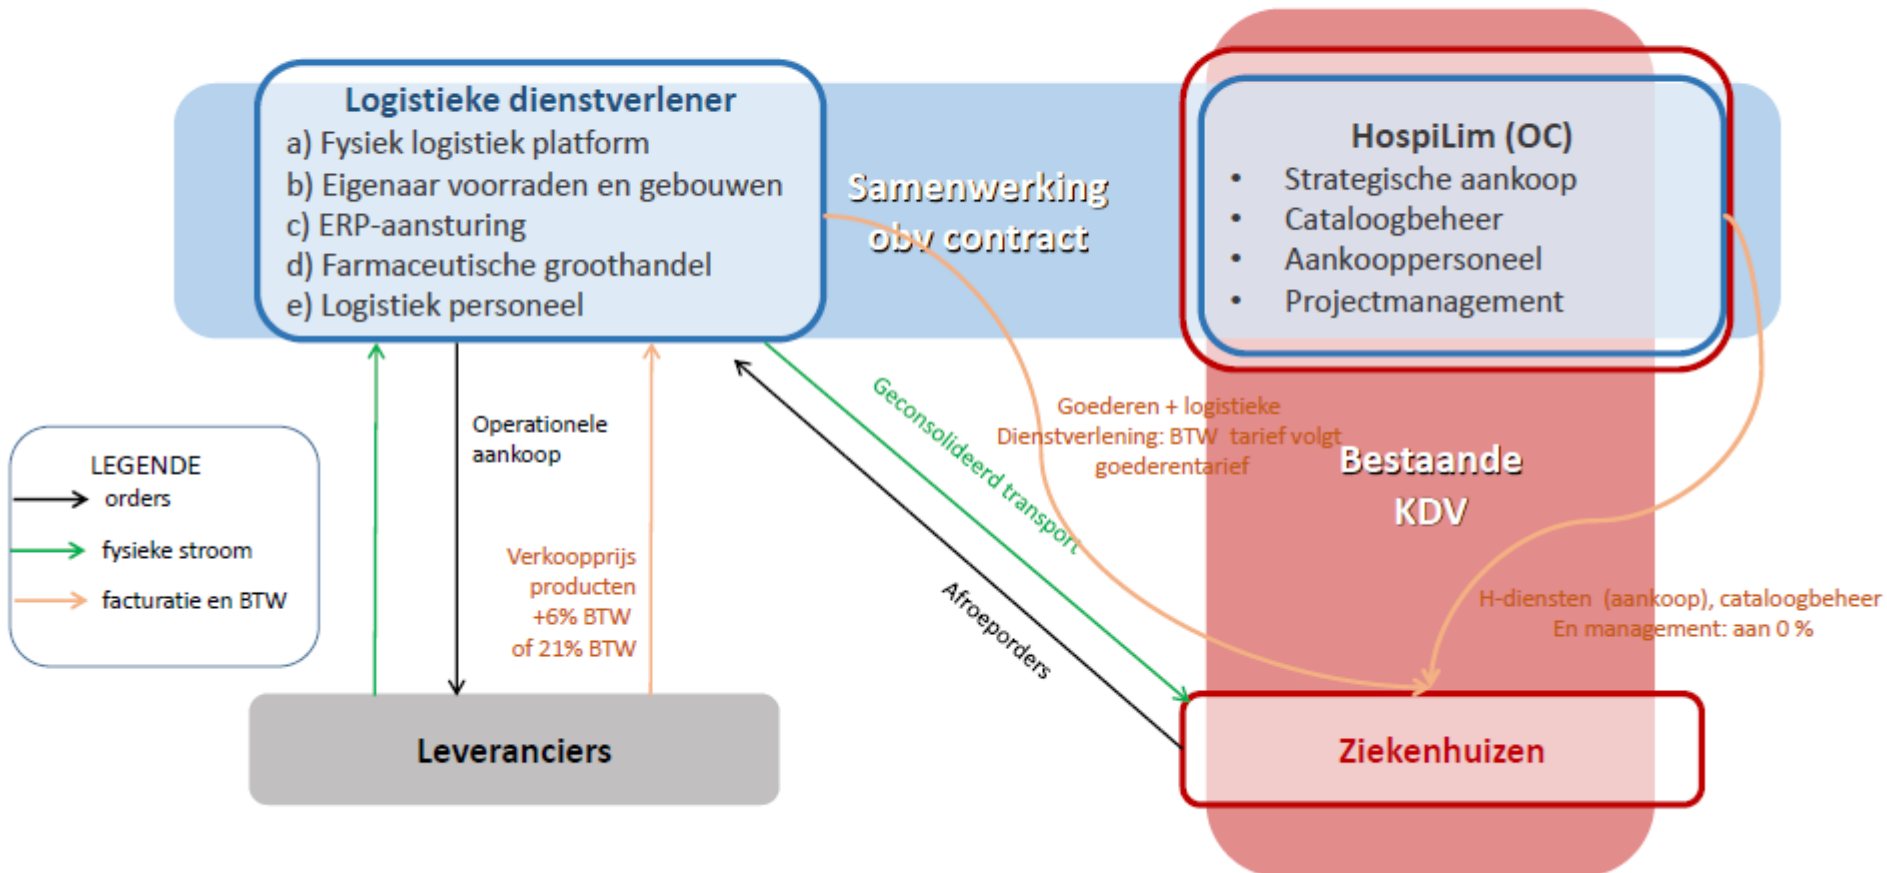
Logistieke dienstverlener
a) Fysiek logistiek platform
b) Eigenaar voorraden en gebouwen
c) ERP-aansturing
d) Farmaceutische groothandel
e) Logistiek personeel

Samenwerking obv contract

HospiLim (OC)
• Strategische aankoop
• Cataloogbeheer
• Aankooppersoneel
• Projectmanagement

LEGENDE
orders
fysieke stroom
facturatie en BTW

Operationele aankoop

Verkoopprijs producten +6% BTW of 21% BTW

Geconsolideerd transport

Afroeporders

Goederen + logistieke Dienstverlening: BTW tarief volgt goederentarief

Bestaande KDV

H-diensten (aankoop), cataloogbeheer En management: aan 0 %

Leveranciers

Ziekenhuizen